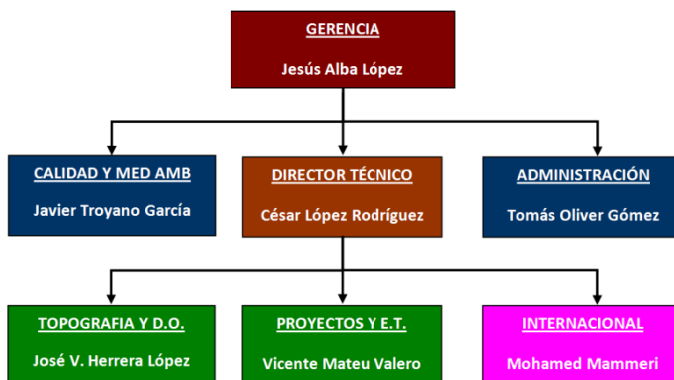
GERENCIA
Jesús Alba López

CALIDAD Y MED AMB
Javier Troyano García

DIRECTOR TÉCNICO
César López Rodríguez

ADMINISTRACIÓN
Tomás Oliver Gómez

TOPOGRAFIA Y D.O.
José V. Herrera López

PROYECTOS Y E.T.
Vicente Mateu Valero

INTERNACIONAL
Mohamed Mammeri